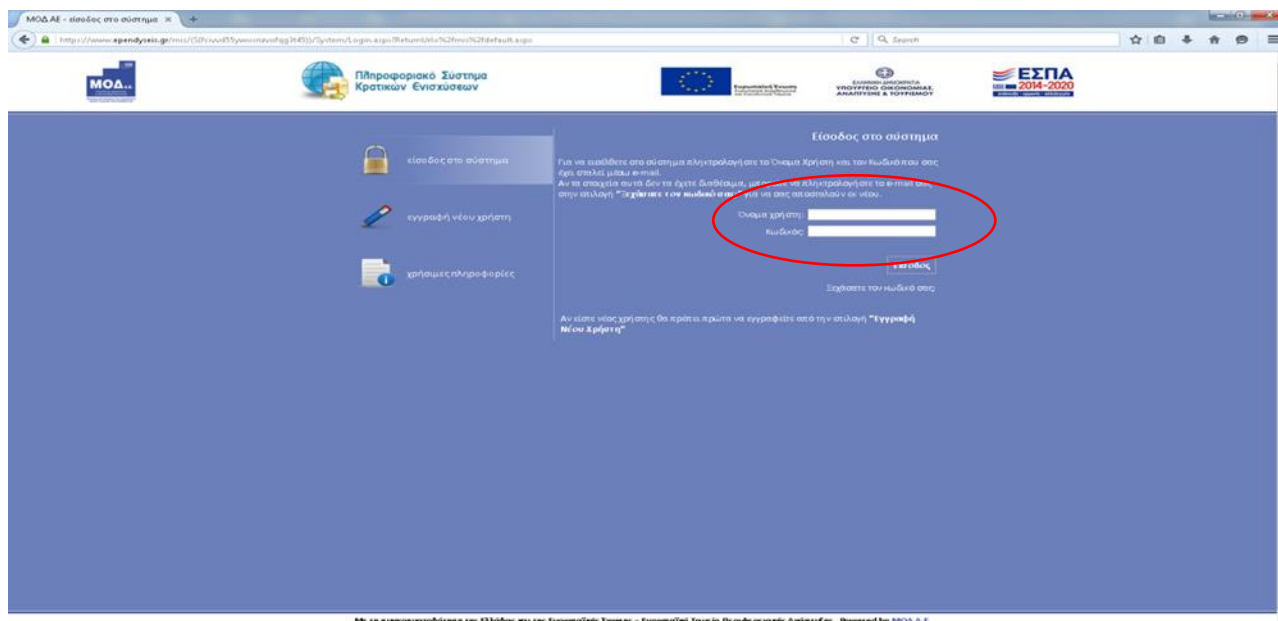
ΜΟΔ ΑΕ - είσοδος στο σύστημα

http://www.ependyseis.gr/mis/(S(fvvvd55ywwnavohgg3t45))/System/Login.aspx?ReturnUrl=%2fmis%2fdefault.aspx

Search

ΜΟΔ

Πληροφοριακό Σύστημα Κρατικών Ενισχύσεων

Ευρωπαϊκή Ένωση

ΕΛΛΗΝΙΚΗ ΔΗΜΟΚΡΑΤΙΑ ΥΠΟΥΡΓΕΙΟ ΟΙΚΟΝΟΜΙΑΣ, ΑΝΑΠΤΥΞΗΣ & ΤΟΥΡΙΣΜΟΥ

ΕΣΠΑ 2014-2020

είσοδος στο σύστημα

εγγραφή νέου χρήστη

χρήσιμες πληροφορίες

Είσοδος στο σύστημα

Για να εισέλθετε στο σύστημα πληκτρολογήστε το Όνομα Χρήστη και τον Κωδικό που σας έχει σταλεί μέσω e-mail.
Αν τα στοιχεία αυτά δεν τα έχετε διαθέσιμα, μπορείτε να πληκτρολογήστε το e-mail σας στην επιλογή "Ξεχάσατε τον κωδικό σας" για να σας αποσταλούν εκ νέου.

Όνομα χρήστη:
Κωδικός:

Είσοδος

Ξεχάσατε τον κωδικό σας

Αν είστε νέος χρήστης θα πρέπει πρώτα να εγγραφείτε από την επιλογή "Εγγραφή Νέου Χρήστη"

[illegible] Powered by ΜΟΔ Α.Ε.